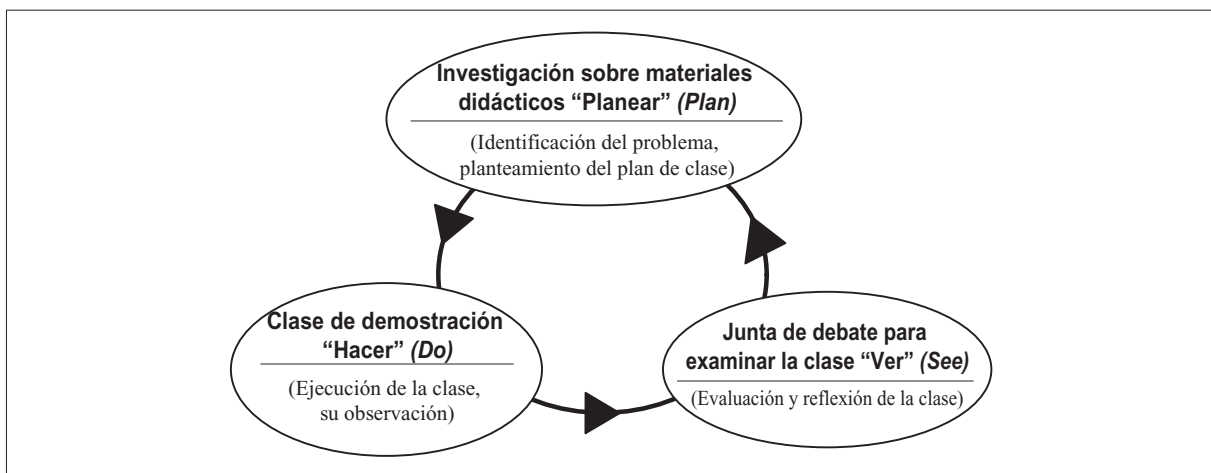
Investigación sobre materiales didácticos “Planear” *(Plan)*

(Identificación del problema, planteamiento del plan de clase)

Clase de demostración “Hacer” *(Do)*

(Ejecución de la clase, su observación)

Junta de debate para examinar la clase “Ver” *(See)*

(Evaluación y reflexión de la clase)